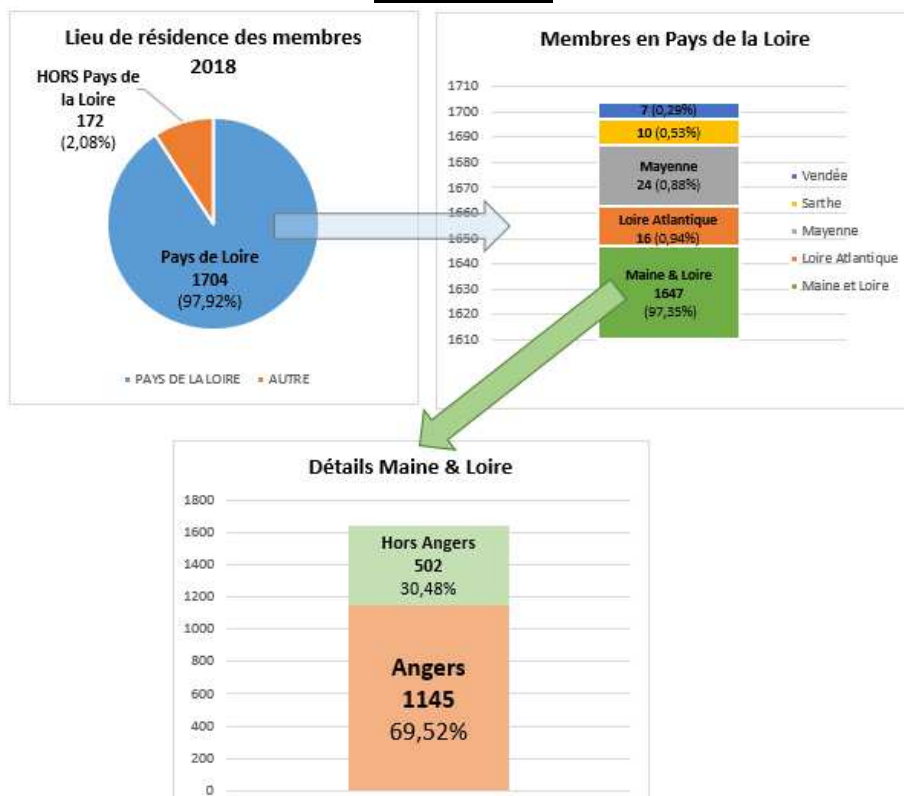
Lieu de résidence des membres 2018

HORS Pays de la Loire
172
(2,08%)

Pays de Loire
1704
(97,92%)

PAYS DE LA LOIRE  AUTRE

Membres en Pays de la Loire

1710
1700
1690
1680
1670
1660
1650
1640
1630
1620
1610

7 (0,29%)
10 (0,53%)
Mayenne
24 (0,88%)
Loire Atlantique
16 (0,94%)
Maine & Loire
1647
(97,35%)

Vendée
Sarthe
Mayenne
Loire Atlantique
Maine et Loire

Détails Maine & Loire

1800
1600
1400
1200
1000
800
600
400
200
0

Hors Angers
502
30,48%

Angers
1145
69,52%